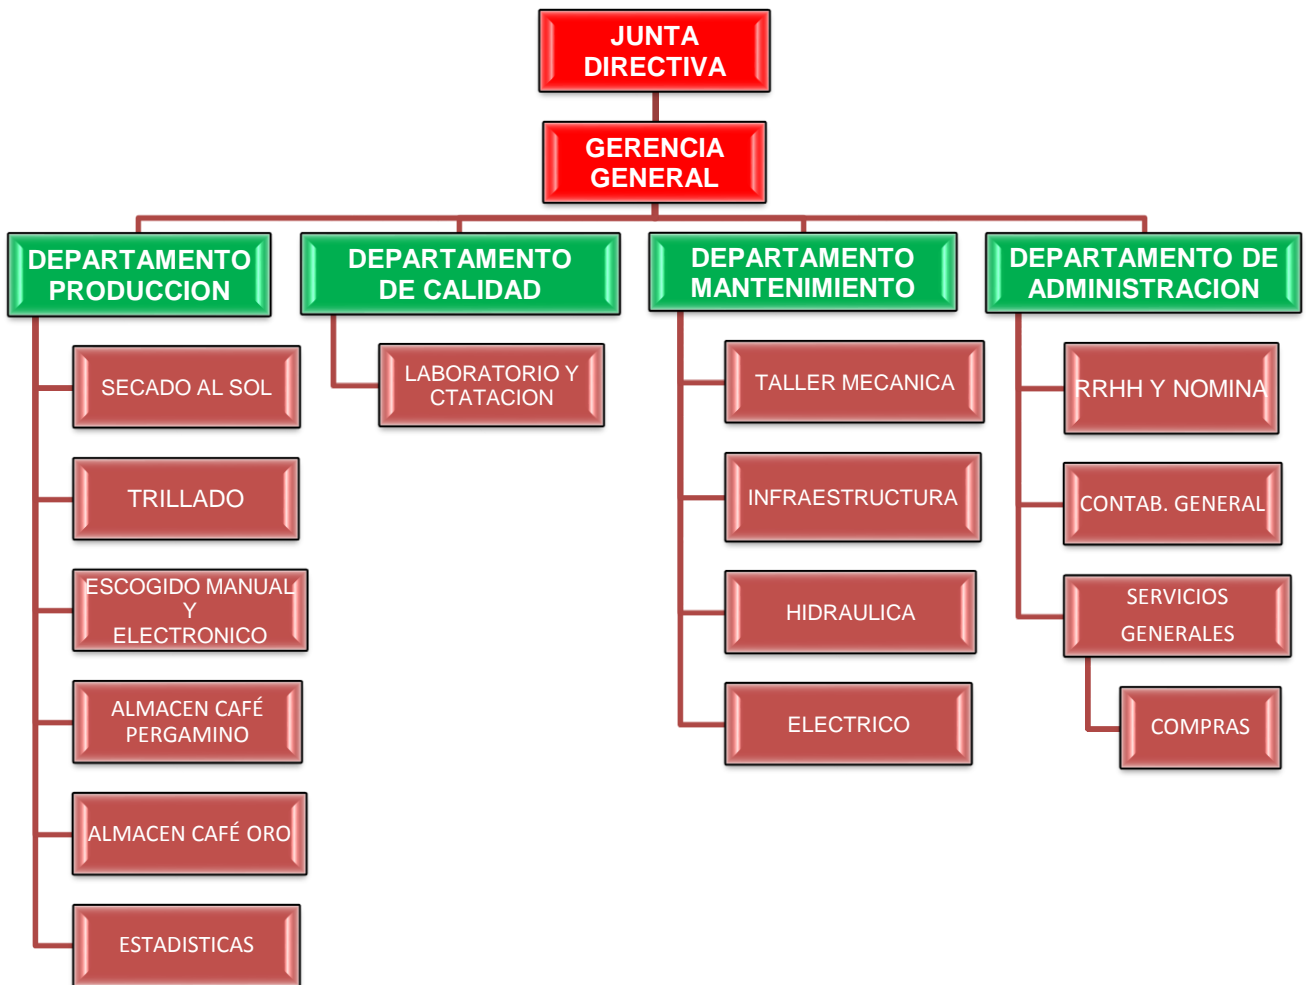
JUNTA DIRECTIVA

GERENCIA GENERAL

DEPARTAMENTO PRODUCCION

SECADO AL SOL

TRILLADO

ESCOGIDO MANUAL Y ELECTRONICO

ALMACEN CAFÉ PERGAMINO

ALMACEN CAFÉ ORO

ESTADISTICAS

DEPARTAMENTO DE CALIDAD

LABORATORIO Y CTATACION

DEPARTAMENTO MANTENIMIENTO

TALLER MECANICA

INFRAESTRUCTURA

HIDRAULICA

ELECTRICO

DEPARTAMENTO DE ADMINISTRACION

RRHH Y NOMINA

CONTAB. GENERAL

SERVICIOS GENERALES

COMPRAS